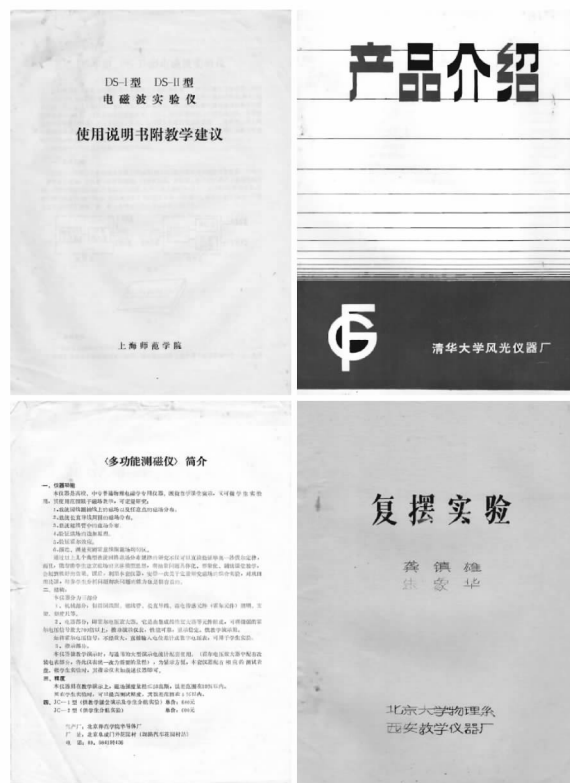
DS-I型　DS-II型
电磁波实验仪

使用说明书附教学建议

上海师范学院

产品介绍

清华大学风光仪器厂

《多功能测磁仪》简介

一、仪器功能

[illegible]

二、结构

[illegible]

三、精度

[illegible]

四、JC—1型 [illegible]
JC—2型 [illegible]

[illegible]

复摆实验

龚镇雄
张家华

北京大学物理系
西安教学仪器厂